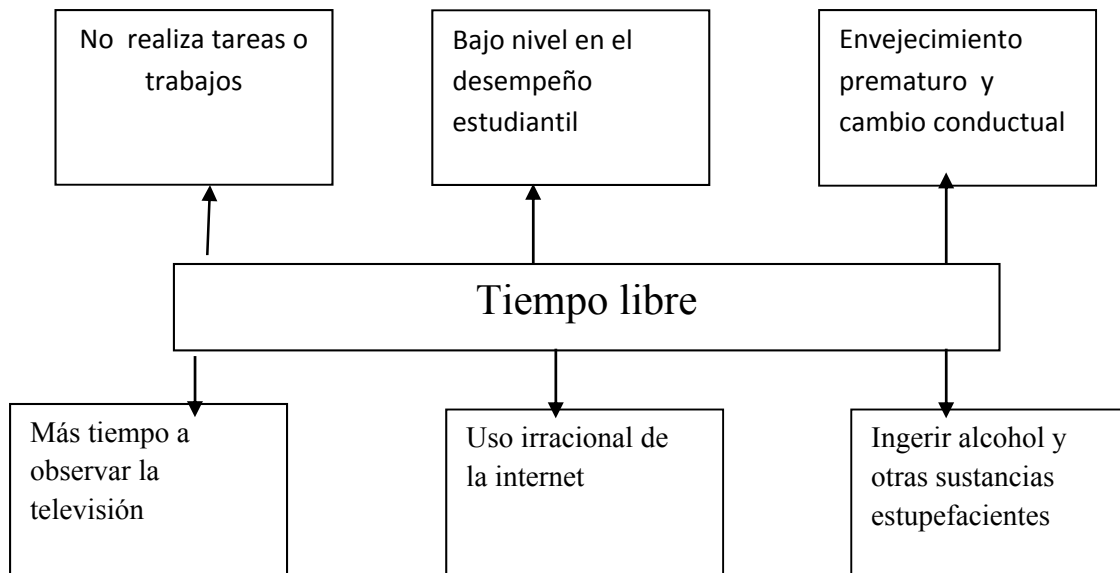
No realiza tareas o trabajos

Bajo nivel en el desempeño estudiantil

Envejecimiento prematuro y cambio conductual

Tiempo libre

Más tiempo a observar la televisión

Uso irracional de la internet

Ingerir alcohol y otras sustancias estupefacientes